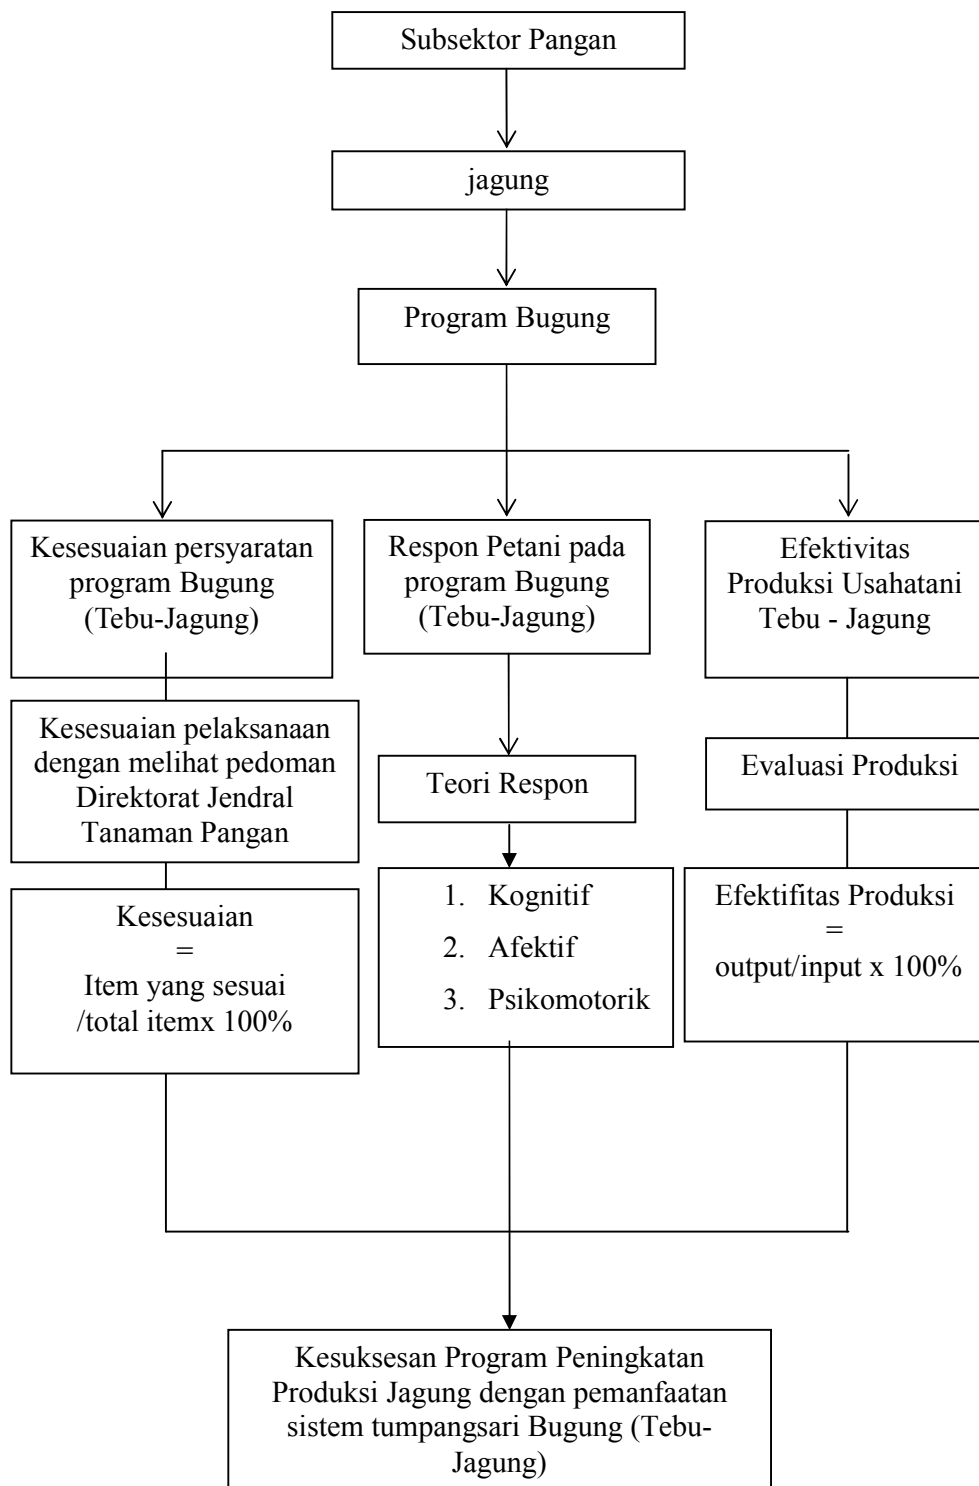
Subsektor Pangan

jagung

Program Bugung

Kesesuaian persyaratan program Bugung (Tebu-Jagung)

Kesesuaian pelaksanaan dengan melihat pedoman Direktorat Jendral Tanaman Pangan

Kesesuaian = Item yang sesuai /total itemx 100%

Respon Petani pada program Bugung (Tebu-Jagung)

Teori Respon

1. Kognitif
2. Afektif
3. Psikomotorik

Efektivitas Produksi Usahatani Tebu - Jagung

Evaluasi Produksi

Efektifitas Produksi = output/input x 100%

Kesuksesan Program Peningkatan Produksi Jagung dengan pemanfaatan sistem tumpangsari Bugung (Tebu-Jagung)